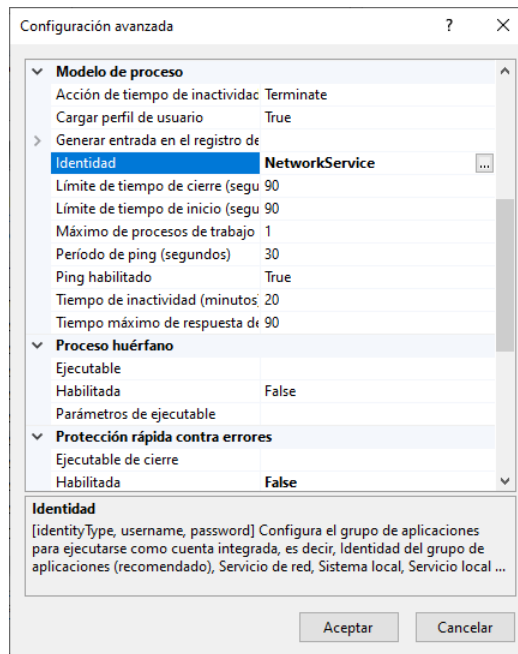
Configuración avanzada ? ×

Modelo de proceso

| | |
|---|---|
| Acción de tiempo de inactividad | Terminate |
| Cargar perfil de usuario | True |
| Generar entrada en el registro de | |
| Identidad | NetworkService ... |
| Límite de tiempo de cierre (segu | 90 |
| Límite de tiempo de inicio (segu | 90 |
| Máximo de procesos de trabajo | 1 |
| Período de ping (segundos) | 30 |
| Ping habilitado | True |
| Tiempo de inactividad (minutos) | 20 |
| Tiempo máximo de respuesta de | 90 |

Proceso huérfano

| | |
|---|---|
| Ejecutable | |
| Habilitada | False |
| Parámetros de ejecutable | |

Protección rápida contra errores

| | |
|---|---|
| Ejecutable de cierre | |
| Habilitada | False |

Identidad
[identityType, username, password] Configura el grupo de aplicaciones para ejecutarse como cuenta integrada, es decir, Identidad del grupo de aplicaciones (recomendado), Servicio de red, Sistema local, Servicio local ...

Aceptar Cancelar